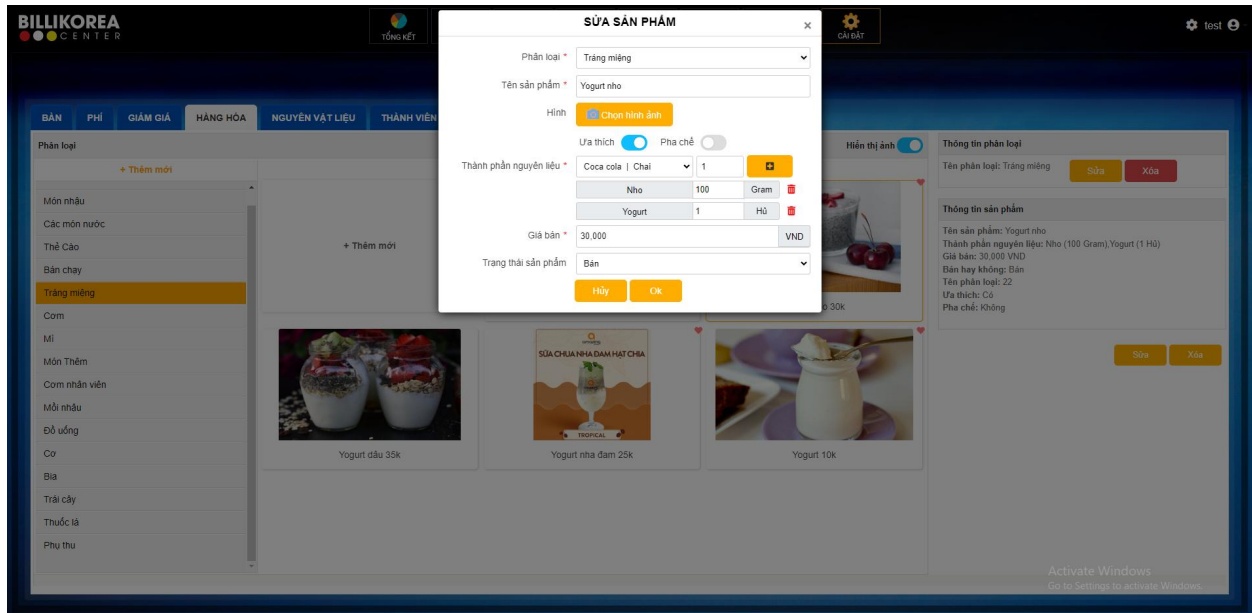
BILLIKOREA
CENTER

TỔNG KẾT
CÀI ĐẶT
test

BÀN PHÍ GIẢM GIÁ HÀNG HÓA NGUYÊN VẬT LIỆU THÀNH VIÊN

Phân loại
+ Thêm mới
Món nhậu
Các món nước
Thẻ Cào
Bán chạy
Tráng miệng
Cơm
Mì
Món Thêm
Cơm nhân viên
Mồi nhậu
Đồ uống
Cơ
Bia
Trái cây
Thuốc lá
Phụ thu

+ Thêm mới
Hiển thị ảnh
o 30k
SỮA CHUA NHA ĐAM HẠT CHIA
TROPICAL
Yogurt dâu 35k
Yogurt nha đam 25k
Yogurt 10k

SỬA SẢN PHẨM
×
Phân loại * Tráng miệng
Tên sản phẩm * Yogurt nho
Hình Chọn hình ảnh
Ưa thích Pha chế
Thành phần nguyên liệu * Coca cola | Chai 1
| Nho | 100 | Gram |
|---|---|---|
| Yogurt | 1 | Hủ |
Giá bán * 30,000 VND
Trạng thái sản phẩm Bán
Hủy Ok

Thông tin phân loại
Tên phân loại: Tráng miệng
Sửa Xóa

Thông tin sản phẩm
Tên sản phẩm: Yogurt nho
Thành phần nguyên liệu: Nho (100 Gram),Yogurt (1 Hủ)
Giá bán: 30,000 VND
Bán hay không: Bán
Tên phân loại: 22
Ưa thích: Có
Pha chế: Không
Sửa Xóa

Activate Windows
Go to Settings to activate Windows.